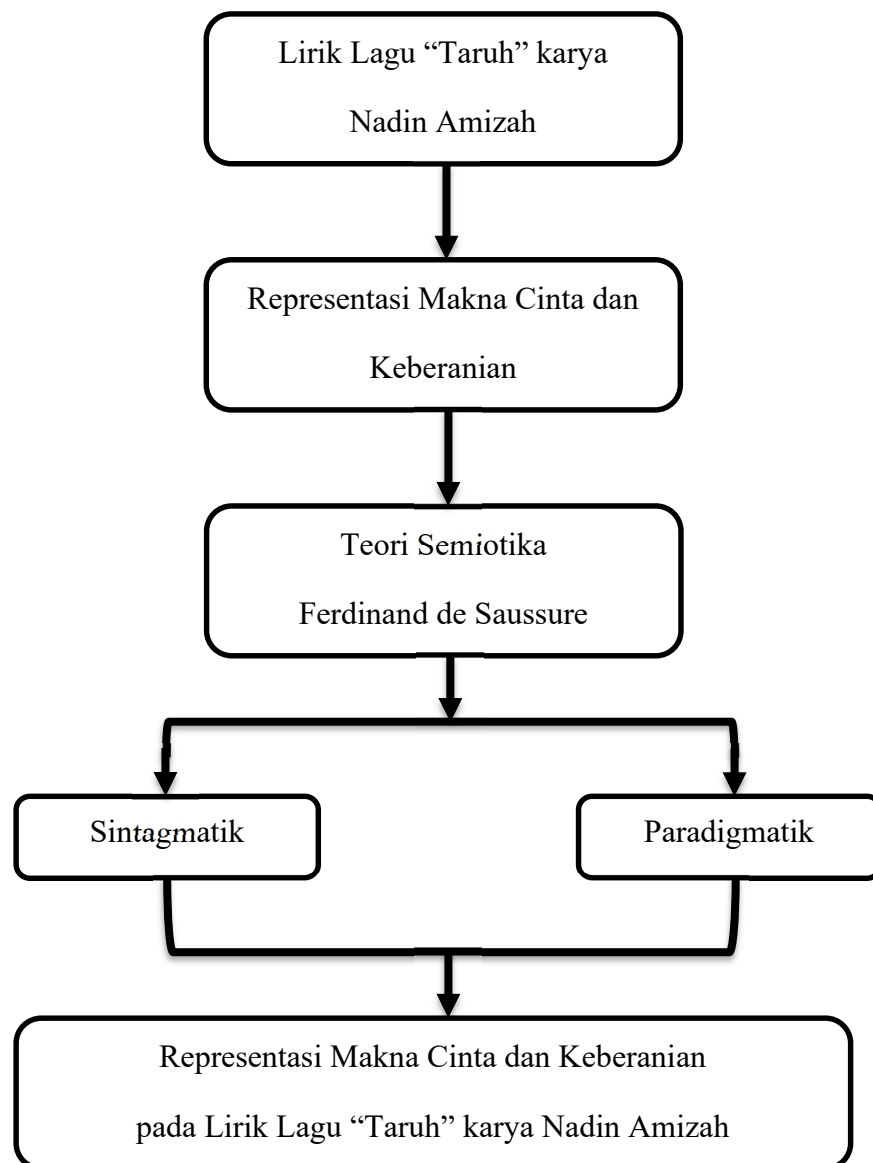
Lirik Lagu “Taruh” karya Nadin Amizah

Representasi Makna Cinta dan Keberanian

Teori Semiotika Ferdinand de Saussure

Sintagmatik

Paradigmatik

Representasi Makna Cinta dan Keberanian pada Lirik Lagu “Taruh” karya Nadin Amizah